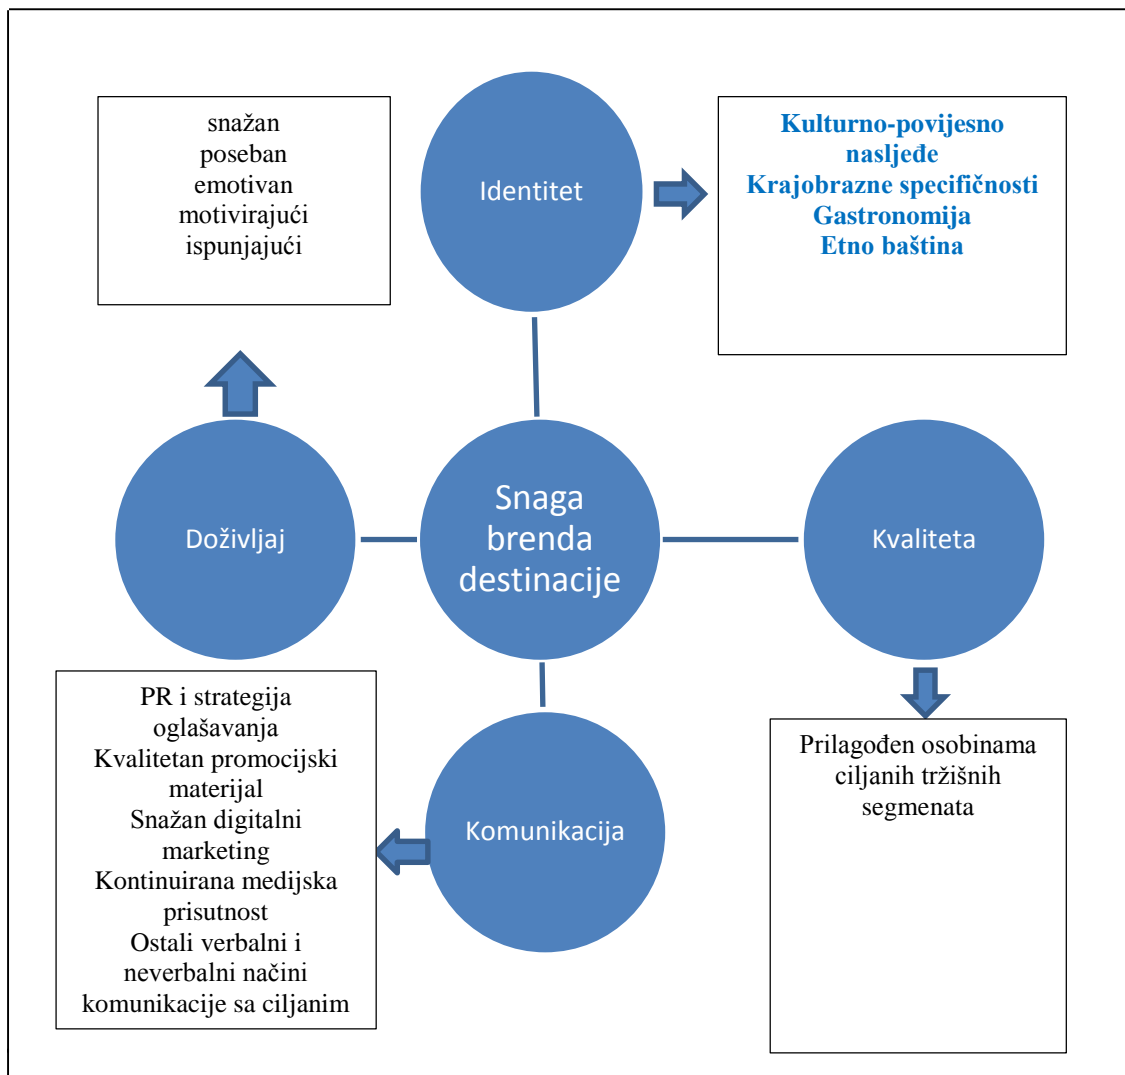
snažan
poseban
emotivan
motivirajući
ispunjajući

Identitet

Kulturno-povijesno nasljeđe
Krajobrazne specifičnosti
Gastronomija
Etno baština

Doživljaj

Snaga brenda destinacije

Kvaliteta

PR i strategija oglašavanja
Kvalitetan promocijski materijal
Snažan digitalni marketing
Kontinuirana medijska prisutnost
Ostali verbalni i neverbalni načini komunikacije sa ciljanim

Komunikacija

Prilagođen osobinama ciljanih tržišnih segmenata